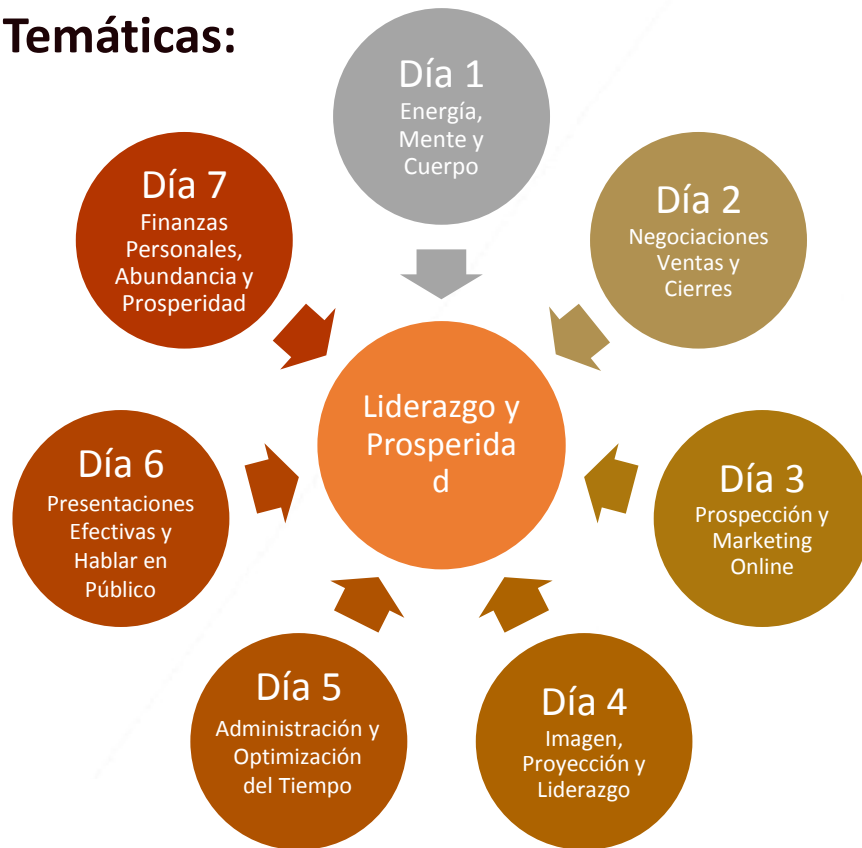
Temáticas:

Día 1
Energía, Mente y Cuerpo

Día 2
Negociaciones Ventas y Cierres

Día 3
Prospección y Marketing Online

Día 4
Imagen, Proyección y Liderazgo

Día 5
Administración y Optimización del Tiempo

Día 6
Presentaciones Efectivas y Hablar en Público

Día 7
Finanzas Personales, Abundancia y Prosperidad

Liderazgo y Prosperida d